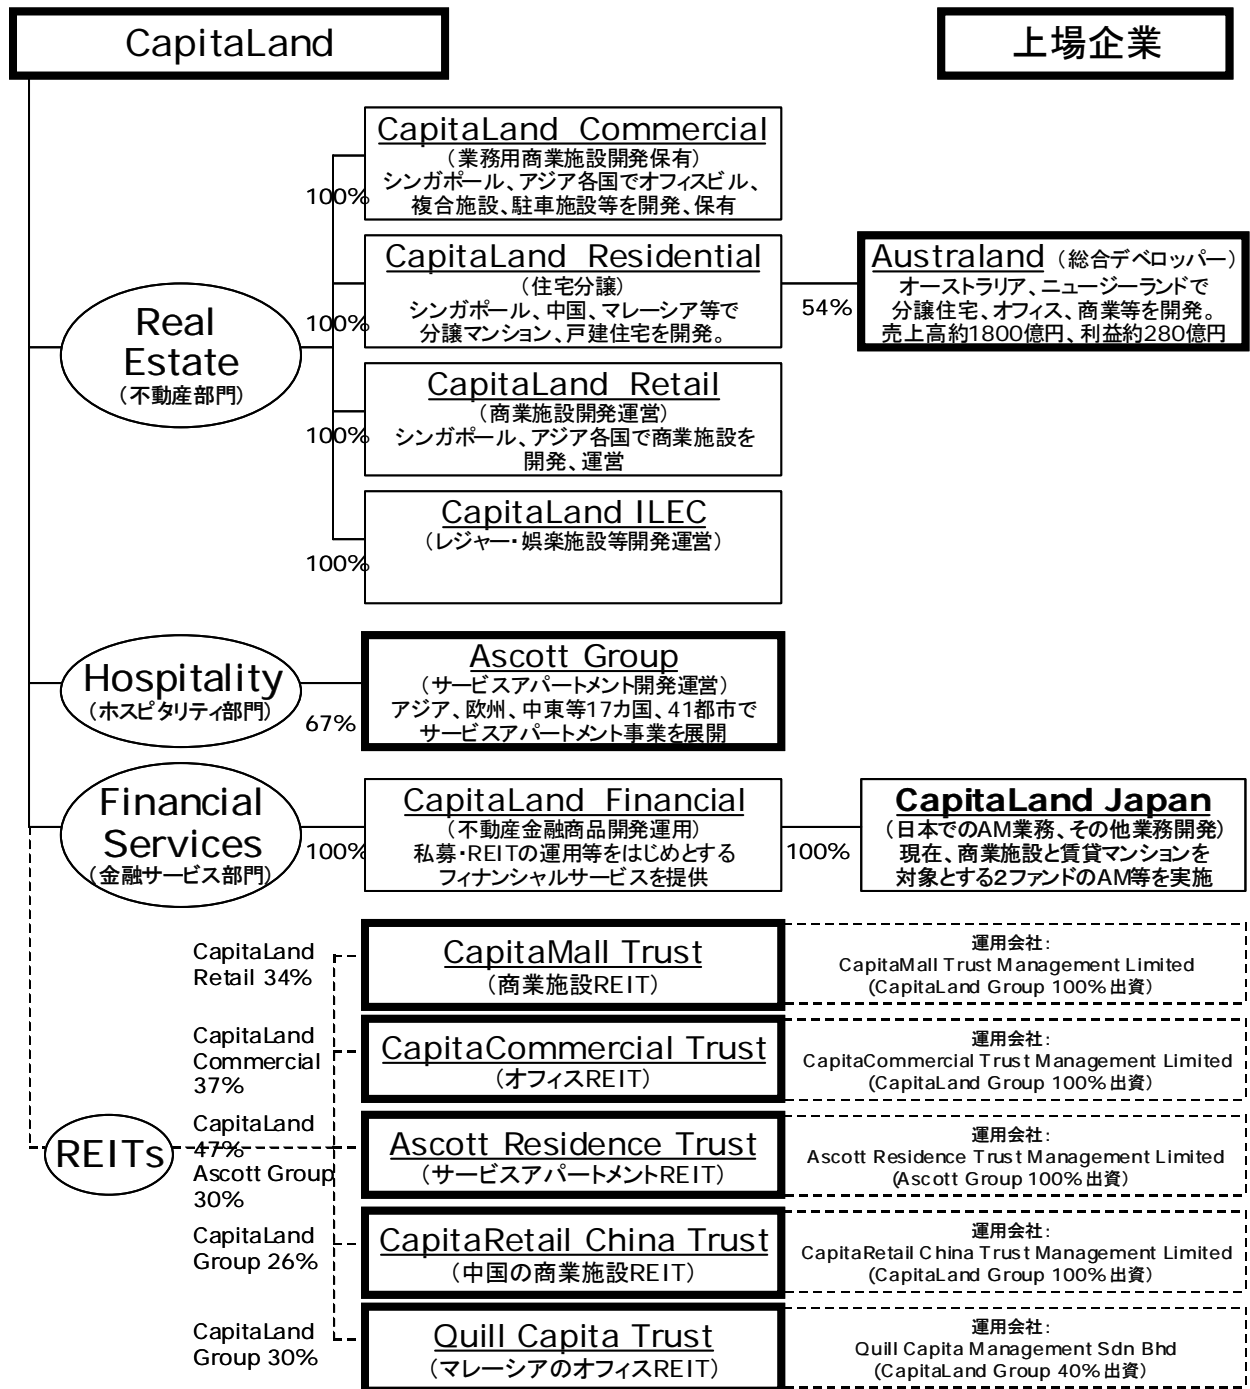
CapitaLand

上場企業

Real Estate
（不動産部門）

100%
CapitaLand Commercial
（業務用商業施設開発保有）
シンガポール、アジア各国でオフィスビル、複合施設、駐車施設等を開発、保有

100%
CapitaLand Residential
（住宅分譲）
シンガポール、中国、マレーシア等で分譲マンション、戸建住宅を開発。

54%
Australand（総合デベロッパー）
オーストラリア、ニュージーランドで分譲住宅、オフィス、商業等を開発。
売上高約1800億円、利益約280億円

100%
CapitaLand Retail
（商業施設開発運営）
シンガポール、アジア各国で商業施設を開発、運営

100%
CapitaLand ILEC
（レジャー・娯楽施設等開発運営）

Hospitality
（ホスピタリティ部門）

67%
Ascott Group
（サービスアパートメント開発運営）
アジア、欧州、中東等17カ国、41都市でサービスアパートメント事業を展開

Financial Services
（金融サービス部門）

100%
CapitaLand Financial
（不動産金融商品開発運用）
私募・REITの運用等をはじめとするフィナンシャルサービスを提供

100%
CapitaLand Japan
（日本でのAM業務、その他業務開発）
現在、商業施設と賃貸マンションを対象とする2ファンドのAM等を実施

REITs

CapitaLand Retail 34%
CapitaMall Trust
（商業施設REIT）
運用会社：
CapitaMall Trust Management Limited
(CapitaLand Group 100%出資)

CapitaLand Commercial 37%
CapitaCommercial Trust
（オフィスREIT）
運用会社：
CapitaCommercial Trust Management Limited
(CapitaLand Group 100%出資)

CapitaLand 47%
Ascott Group 30%
Ascott Residence Trust
（サービスアパートメントREIT）
運用会社：
Ascott Residence Trust Management Limited
(Ascott Group 100%出資)

CapitaLand Group 26%
CapitaRetail China Trust
（中国の商業施設REIT）
運用会社：
CapitaRetail China Trust Management Limited
(CapitaLand Group 100%出資)

CapitaLand Group 30%
Quill Capita Trust
（マレーシアのオフィスREIT）
運用会社：
Quill Capita Management Sdn Bhd
(CapitaLand Group 40%出資)